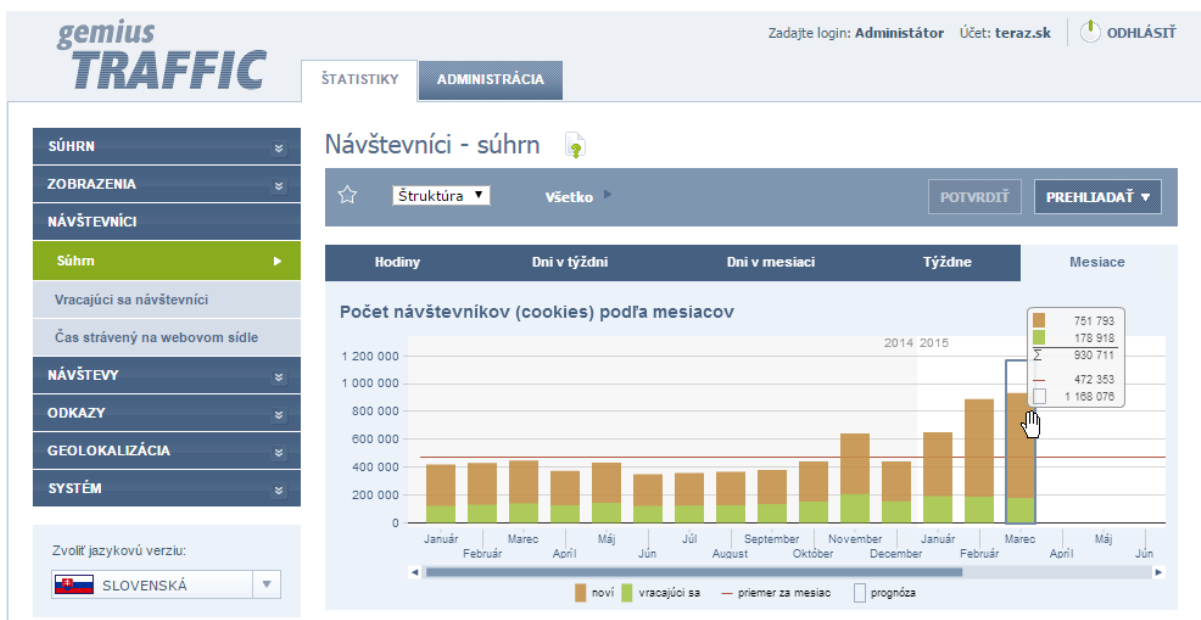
gemius TRAFFIC

Zadajte login: Administátor Účet: teraz.sk ODHLÁSIŤ

ŠTATISTIKY ADMINISTRÁCIA

SÚHRN
ZOBRAZENIA
NÁVŠTEVNÍCI
Súhrn
Vracajúci sa návštevníci
Čas strávený na webovom sídle
NÁVŠTEVY
ODKAZY
GEOLOKALIZÁCIA
SYSTÉM

Zvoliť jazykovú verziu:
SLOVENSKÁ

Návštevníci - súhrn

Štruktúra Všetko POTVRDIŤ PREHLIADAŤ

Hodiny | Dni v týždni | Dni v mesiaci | Týždne | Mesiace

Počet návštevníkov (cookies) podľa mesiacov

751 793
178 918
Σ 930 711
472 353
1 168 076

2014 2015

1 200 000
1 000 000
800 000
600 000
400 000
200 000
0

Január Február Marec Apríl Máj Jún Júl August September Október November December Január Február Marec Apríl Máj Jún

noví vracajúci sa priemer za mesiac prognóza